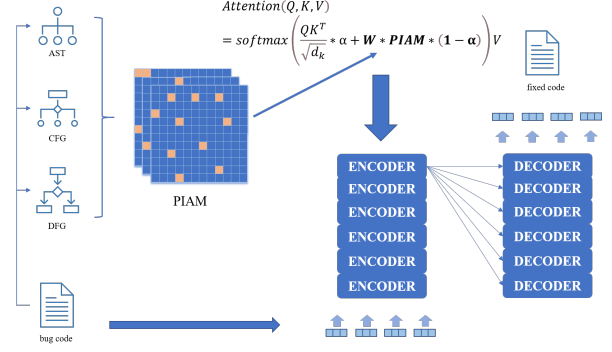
AST

CFG

DFG

bug code

PIAM

$Attention(Q,K,V) = softmax\left(\frac{QK^T}{\sqrt{d_k}} * \alpha + \boldsymbol{W} * \boldsymbol{PIAM} * (\boldsymbol{1} - \boldsymbol{\alpha})\right)V$

fixed code

ENCODER
ENCODER
ENCODER
ENCODER
ENCODER
ENCODER

DECODER
DECODER
DECODER
DECODER
DECODER
DECODER